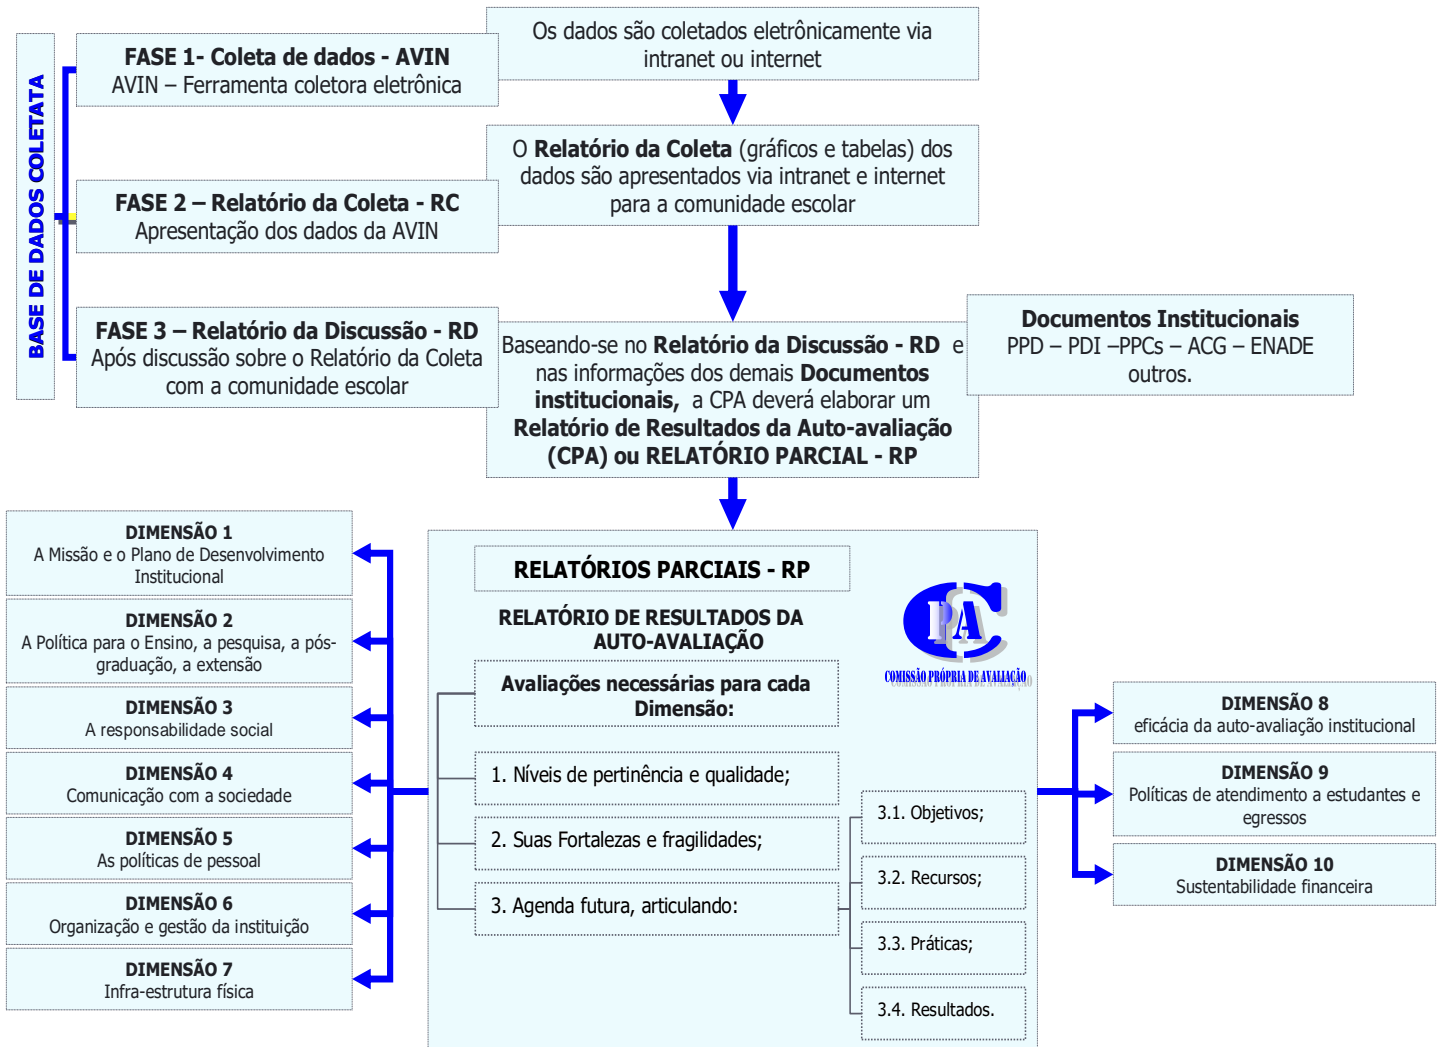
BASE DE DADOS COLETATA

FASE 1- Coleta de dados - AVIN
AVIN – Ferramenta coletora eletrônica

Os dados são coletados eletrônicamente via intranet ou internet

O Relatório da Coleta (gráficos e tabelas) dos dados são apresentados via intranet e internet para a comunidade escolar

FASE 2 – Relatório da Coleta - RC
Apresentação dos dados da AVIN

FASE 3 – Relatório da Discussão - RD
Após discussão sobre o Relatório da Coleta com a comunidade escolar

Baseando-se no Relatório da Discussão - RD e nas informações dos demais Documentos institucionais, a CPA deverá elaborar um Relatório de Resultados da Auto-avaliação (CPA) ou RELATÓRIO PARCIAL - RP

Documentos Institucionais
PPD – PDI –PPCs – ACG – ENADE outros.

DIMENSÃO 1
A Missão e o Plano de Desenvolvimento Institucional

DIMENSÃO 2
A Política para o Ensino, a pesquisa, a pós-graduação, a extensão

DIMENSÃO 3
A responsabilidade social

DIMENSÃO 4
Comunicação com a sociedade

DIMENSÃO 5
As políticas de pessoal

DIMENSÃO 6
Organização e gestão da instituição

DIMENSÃO 7
Infra-estrutura física

RELATÓRIOS PARCIAIS - RP

RELATÓRIO DE RESULTADOS DA AUTO-AVALIAÇÃO

CPA
COMISSÃO PRÓPRIA DE AVALIAÇÃO

Avaliações necessárias para cada Dimensão:

1. Níveis de pertinência e qualidade;

2. Suas Fortalezas e fragilidades;

3. Agenda futura, articulando:

3.1. Objetivos;

3.2. Recursos;

3.3. Práticas;

3.4. Resultados.

DIMENSÃO 8
eficácia da auto-avaliação institucional

DIMENSÃO 9
Políticas de atendimento a estudantes e egressos

DIMENSÃO 10
Sustentabilidade financeira